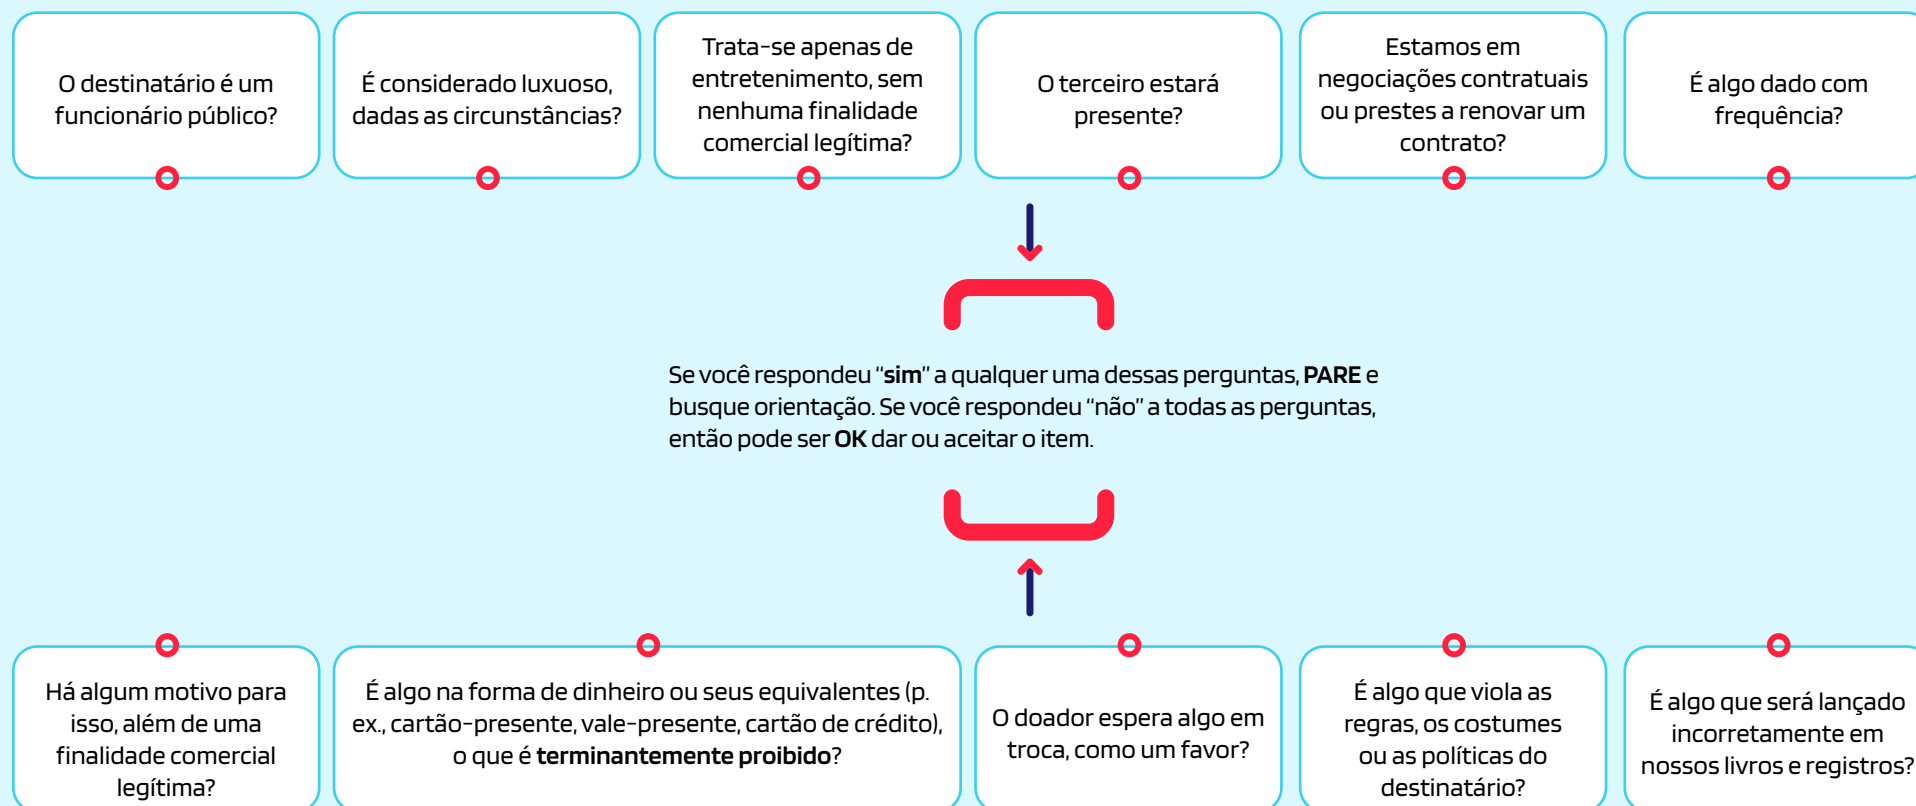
O destinatário é um funcionário público?

É considerado luxuoso, dadas as circunstâncias?

Trata-se apenas de entretenimento, sem nenhuma finalidade comercial legítima?

O terceiro estará presente?

Estamos em negociações contratuais ou prestes a renovar um contrato?

É algo dado com frequência?

Se você respondeu "**sim**" a qualquer uma dessas perguntas, **PARE** e busque orientação. Se você respondeu "não" a todas as perguntas, então pode ser **OK** dar ou aceitar o item.

Há algum motivo para isso, além de uma finalidade comercial legítima?

É algo na forma de dinheiro ou seus equivalentes (p. ex., cartão-presente, vale-presente, cartão de crédito), o que é **terminantemente proibido**?

O doador espera algo em troca, como um favor?

É algo que viola as regras, os costumes ou as políticas do destinatário?

É algo que será lançado incorretamente em nossos livros e registros?